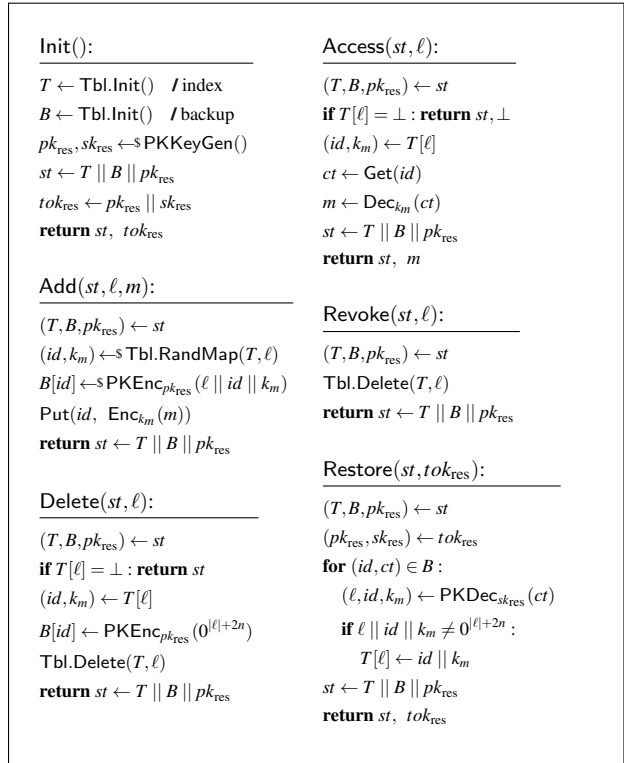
Init():

$T \leftarrow \mathsf{Tbl.Init}()$ / index
$B \leftarrow \mathsf{Tbl.Init}()$ / backup
$pk_{\text{res}}, sk_{\text{res}} \leftarrow\$ \mathsf{PKKeyGen}()$
$st \leftarrow T \,||\, B \,||\, pk_{\text{res}}$
$tok_{\text{res}} \leftarrow pk_{\text{res}} \,||\, sk_{\text{res}}$
**return** $st,\ tok_{\text{res}}$

Add$(st, \ell, m)$:

$(T, B, pk_{\text{res}}) \leftarrow st$
$(id, k_m) \leftarrow\$ \mathsf{Tbl.RandMap}(T, \ell)$
$B[id] \leftarrow\$ \mathsf{PKEnc}_{pk_{\text{res}}}(\ell \,||\, id \,||\, k_m)$
$\mathsf{Put}(id,\ \mathsf{Enc}_{k_m}(m))$
**return** $st \leftarrow T \,||\, B \,||\, pk_{\text{res}}$

Delete$(st, \ell)$:

$(T, B, pk_{\text{res}}) \leftarrow st$
**if** $T[\ell] = \perp$ : **return** $st$
$(id, k_m) \leftarrow T[\ell]$
$B[id] \leftarrow \mathsf{PKEnc}_{pk_{\text{res}}}(0^{|\ell|+2n})$
$\mathsf{Tbl.Delete}(T, \ell)$
**return** $st \leftarrow T \,||\, B \,||\, pk_{\text{res}}$

Access$(st, \ell)$:

$(T, B, pk_{\text{res}}) \leftarrow st$
**if** $T[\ell] = \perp$ : **return** $st, \perp$
$(id, k_m) \leftarrow T[\ell]$
$ct \leftarrow \mathsf{Get}(id)$
$m \leftarrow \mathsf{Dec}_{k_m}(ct)$
$st \leftarrow T \,||\, B \,||\, pk_{\text{res}}$
**return** $st,\ m$

Revoke$(st, \ell)$:

$(T, B, pk_{\text{res}}) \leftarrow st$
$\mathsf{Tbl.Delete}(T, \ell)$
**return** $st \leftarrow T \,||\, B \,||\, pk_{\text{res}}$

Restore$(st, tok_{\text{res}})$:

$(T, B, pk_{\text{res}}) \leftarrow st$
$(pk_{\text{res}}, sk_{\text{res}}) \leftarrow tok_{\text{res}}$
**for** $(id, ct) \in B$ :
$(\ell, id, k_m) \leftarrow \mathsf{PKDec}_{sk_{\text{res}}}(ct)$
**if** $\ell \,||\, id \,||\, k_m \neq 0^{|\ell|+2n}$ :
$T[\ell] \leftarrow id \,||\, k_m$
$st \leftarrow T \,||\, B \,||\, pk_{\text{res}}$
**return** $st,\ tok_{\text{res}}$